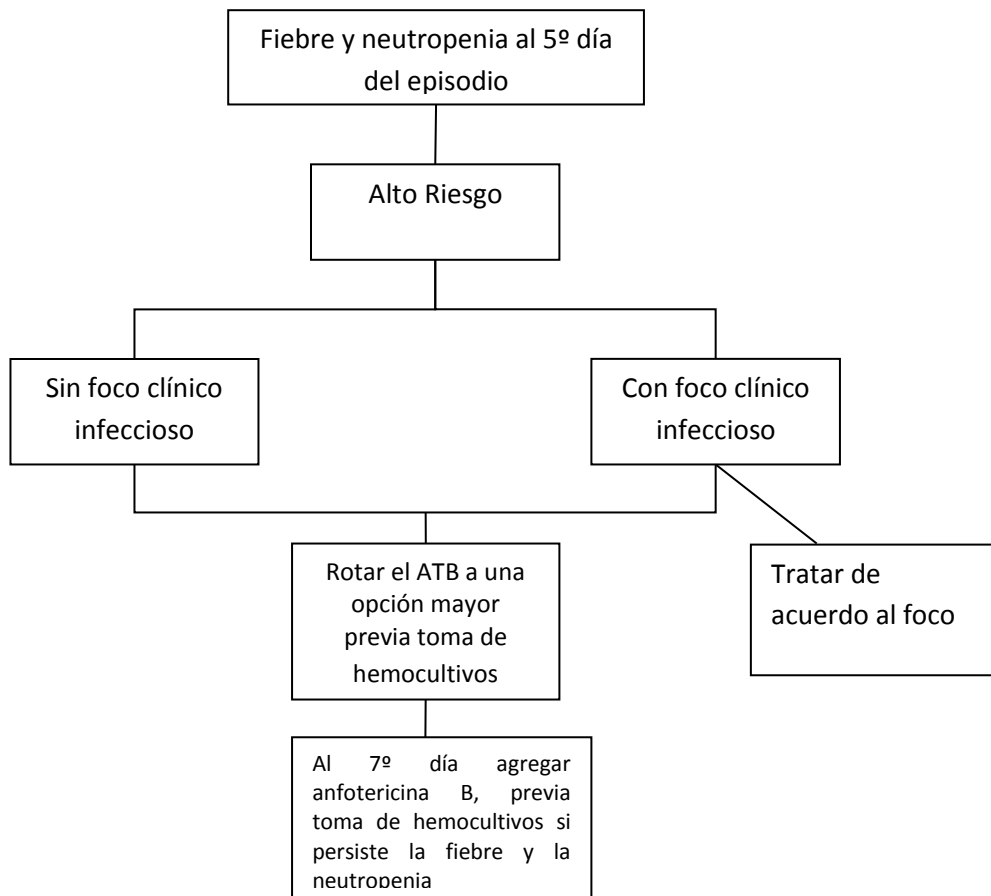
Fiebre y neutropenia al 5º día del episodio

Alto Riesgo

Sin foco clínico infeccioso

Con foco clínico infeccioso

Rotar el ATB a una opción mayor previa toma de hemocultivos

Tratar de acuerdo al foco

Al 7º día agregar anfotericina B, previa toma de hemocultivos si persiste la fiebre y la neutropenia